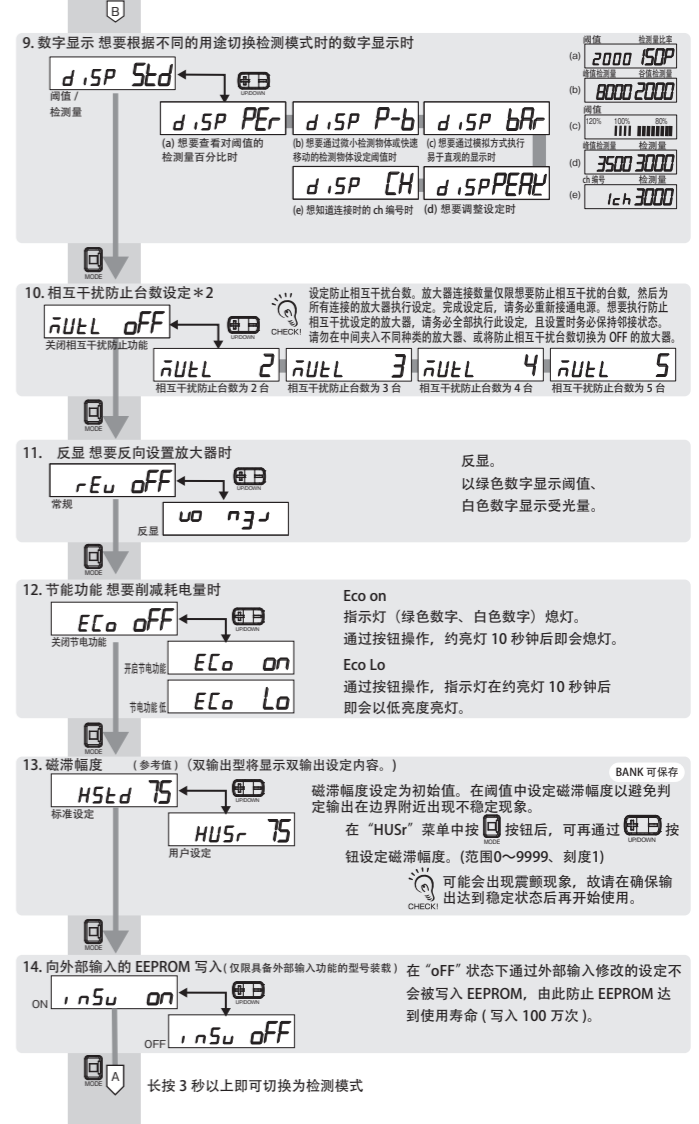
B

9. 数字显示 想要根据不同的用途切换检测模式时的数字显示时

d iSP Std
阈值 / 检测量

UP/DOWN

d iSP PEr
(a) 想要查看对阈值的检测量百分比时

d iSP P-b
(b) 想要通过微小检测物体或快速移动的检测物体设定阈值时

d iSP bAr
(c) 想要通过模拟方式执行易于直观的显示时

d iSP CH
(e) 想知道连接时的 ch 编号时

d iSP PEAK
(d) 想要调整设定时

(a) 阈值 检测量比率 2000 150P
(b) 峰值检测量 谷值检测量 8000 2000
(c) 阈值 120% 100% 80%
(d) 峰值检测量 检测量 3500 3000
(e) ch 编号 检测量 1ch 3000

MODE

10. 相互干扰防止台数设定＊2

CHECK!
设定防止相互干扰台数。放大器连接数量仅限想要防止相互干扰的台数，然后为所有连接的放大器执行设定。完成设定后，请务必重新接通电源。想要执行防止相互干扰设定的放大器，请务必全部执行此设定，且设置时务必保持邻接状态。请勿在中间夹入不同种类的放大器、或将防止相互干扰台数切换为 OFF 的放大器。

MUtL oFF
关闭相互干扰防止功能

UP/DOWN

MUtL 2
相互干扰防止台数为 2 台
MUtL 3
相互干扰防止台数为 3 台
MUtL 4
相互干扰防止台数为 4 台
MUtL 5
相互干扰防止台数为 5 台

MODE

11. 反显 想要反向设置放大器时

rEu oFF
常规

UP/DOWN

反显 uo n3J

反显。
以绿色数字显示阈值、
白色数字显示受光量。

MODE

12. 节能功能 想要削减耗电量时

ECo oFF
关闭节电功能

UP/DOWN

开启节电功能 ECo on
节电功能 低 ECo Lo

Eco on
指示灯（绿色数字、白色数字）熄灯。
通过按钮操作，约亮灯 10 秒钟后即会熄灯。
Eco Lo
通过按钮操作，指示灯在约亮灯 10 秒钟后即会以低亮度亮灯。

MODE

13. 磁滞幅度 （参考值）（双输出型将显示双输出设定内容。）

BANK 可保存

HStd 75
标准设定

UP/DOWN

HUSr 75
用户设定

磁滞幅度设定为初始值。在阈值中设定磁滞幅度以避免判定输出在边界附近出现不稳定现象。
在“HUSr”菜单中按 MODE 按钮后，可再通过 UP/DOWN 按钮设定磁滞幅度。（范围0～9999、刻度1）

CHECK!
可能会出现震颤现象，故请在确保输出达到稳定状态后再开始使用。

MODE

14. 向外部输入的 EEPROM 写入（仅限具备外部输入功能的型号装载）

在“oFF”状态下通过外部输入修改的设定不会被写入 EEPROM，由此防止 EEPROM 达到使用寿命 ( 写入 100 万次 )。

ON inSu on

UP/DOWN

OFF inSu oFF

MODE A

长按 3 秒以上即可切换为检测模式